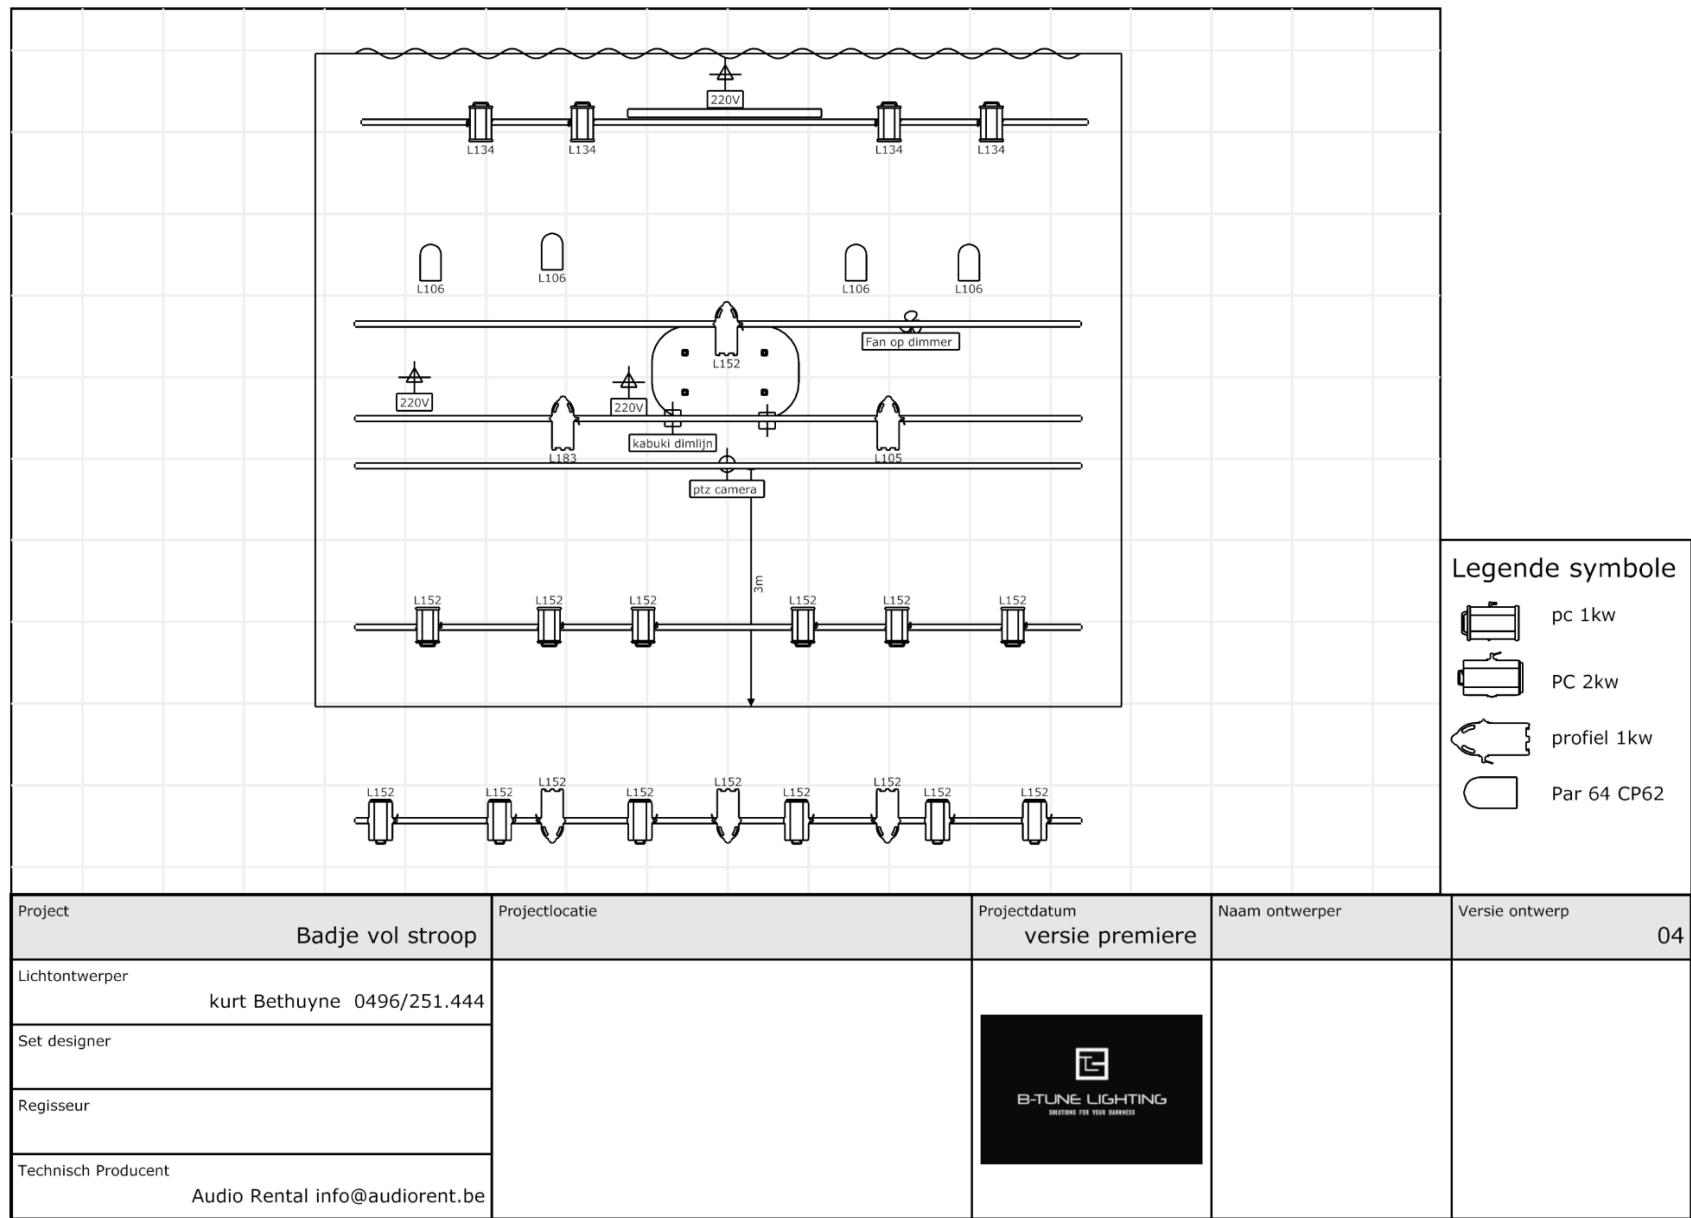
220V

L134 L134 L134 L134

L106 L106 L106 L106

L152

Fan op dimmer

220V

220V

kabuki dimlijn

L183 L105

ptz camera

3m

L152 L152 L152 L152 L152 L152

L152 L152 L152 L152 L152 L152 L152 L152 L152

Legende symbole

pc 1kw

PC 2kw

profiel 1kw

Par 64 CP62

| Project<br>Badje vol stroop | Projectlocatie | Projectdatum<br>versie premiere | Naam ontwerper | Versie ontwerp<br>04 |
|---|---|---|---|---|

Lichtontwerper
kurt Bethuyne 0496/251.444

Set designer

Regisseur

Technisch Producent
Audio Rental info@audiorent.be

B-TUNE LIGHTING
SOLUTIONS FOR YOUR DARKNESS